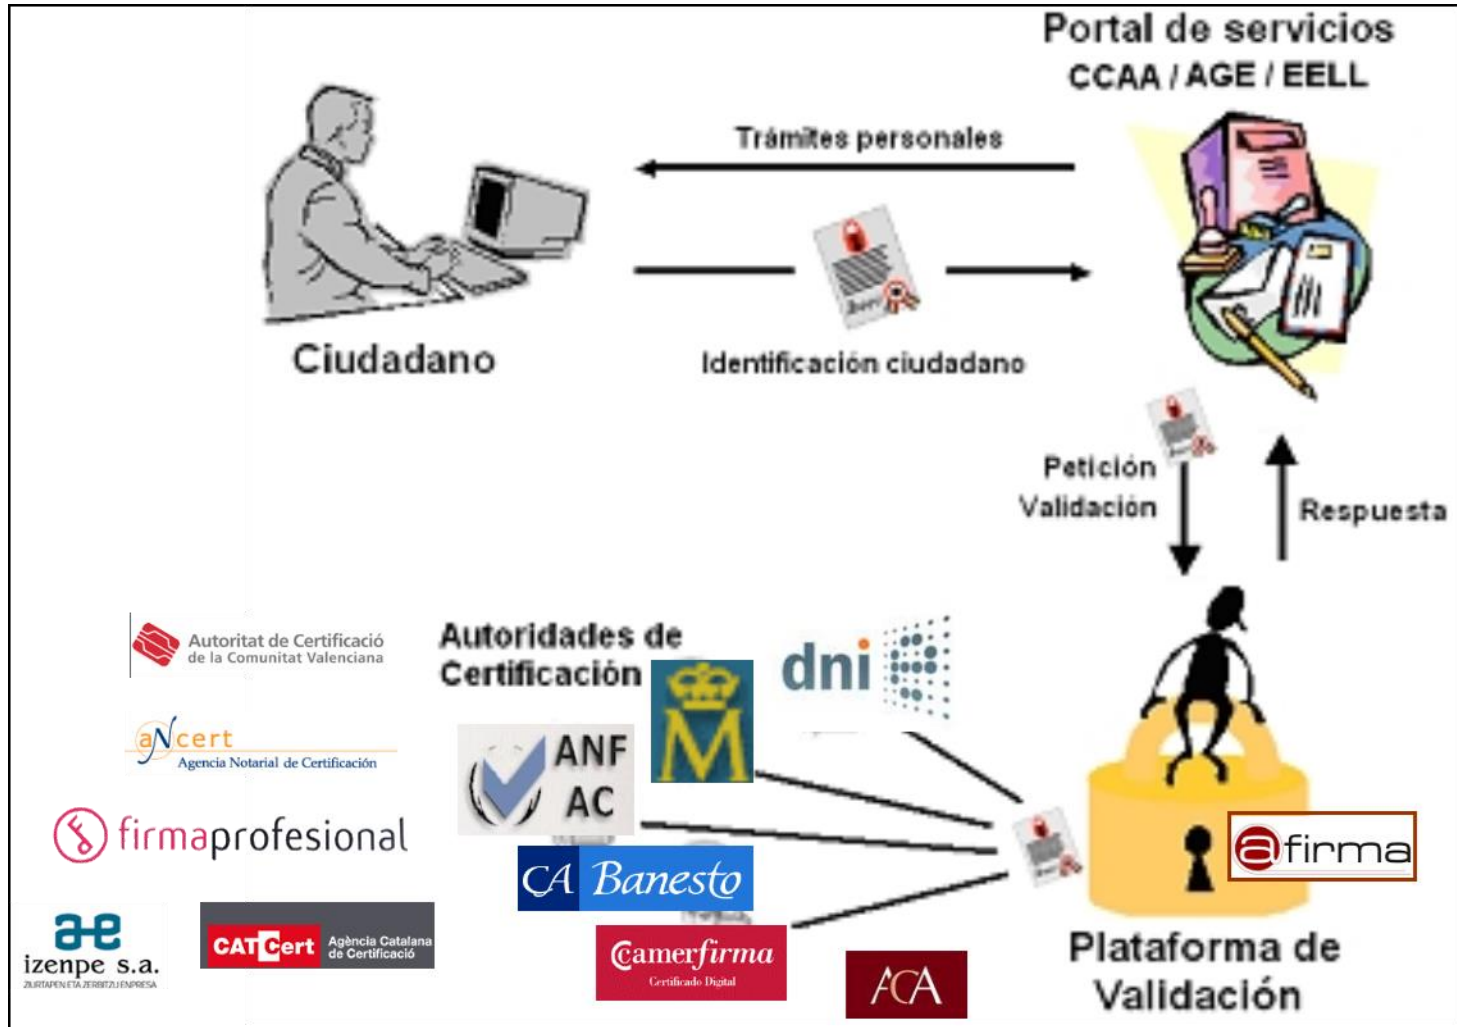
Portal de servicios
CCAA / AGE / EELL

Trámites personales

Ciudadano

Identificación ciudadano

Petición
Validación

Respuesta

Autoritat de Certificació de la Comunitat Valenciana

Autoridades de Certificación

dni

ancert
Agencia Notarial de Certificación

ANF AC

M

firmaprofesional

CA Banesto

afirma

ae
izenpe s.a.
ZIURTAPEN ETA ZERBITZU ENPRESA

CATCert Agència Catalana de Certificació

Camerfirma
Certificado Digital

ACA

Plataforma de
Validación